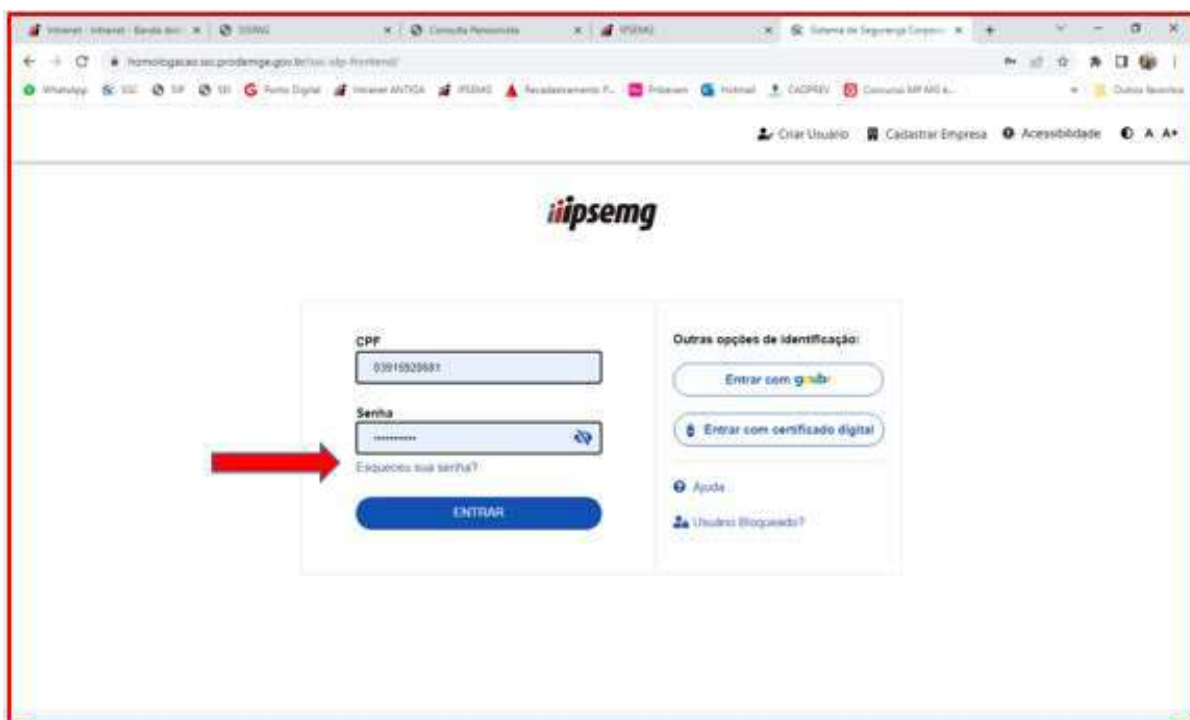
Intranet - Intranet - Banco do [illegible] | SISPAG | Consulta Pensionista | IPSEMG | Sistema de Segurança Corpora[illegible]

homologacao.ssc.prodemge.gov.br/ssc-idp-frontend/

WhatsApp | SSC | SIP | SEI | Ponto Digital | Intranet ANTIGA | IPSEMG | Recadastramento P... | Pitaesen | Hotmail | CADPREV | Concurso MP MG a... | Outros favoritos

Criar Usuário | Cadastrar Empresa | Acessibilidade | A A+

ipsemg

CPF
03915920681

Senha
..........

Esqueceu sua senha?

ENTRAR

Outras opções de identificação:

Entrar com gov.br

Entrar com certificado digital

Ajuda

Usuário Bloqueado?